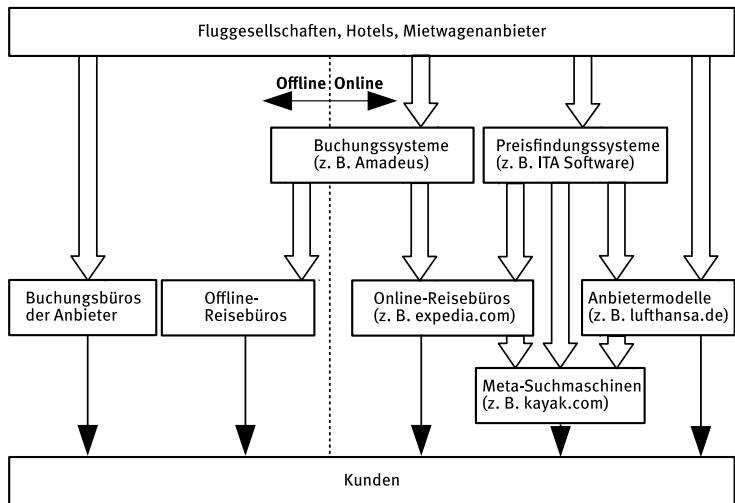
Fluggesellschaften, Hotels, Mietwagenanbieter

Offline Online

Buchungssysteme (z. B. Amadeus)

Preisfindungssysteme (z. B. ITA Software)

Buchungsbüros der Anbieter

Offline-Reisebüros

Online-Reisebüros (z. B. expedia.com)

Anbietermodelle (z. B. lufthansa.de)

Meta-Suchmaschinen (z. B. kayak.com)

Kunden